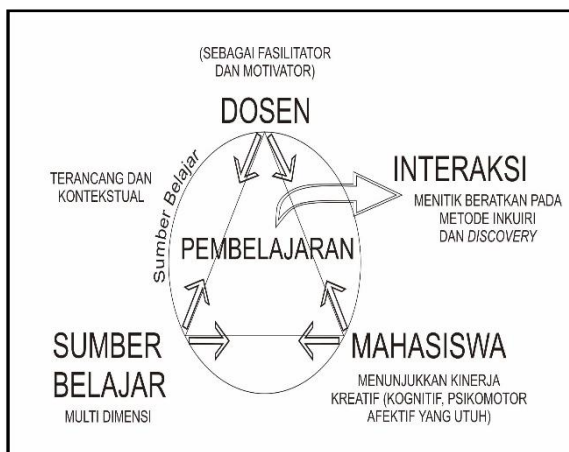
(SEBAGAI FASILITATOR DAN MOTIVATOR)

DOSEN

TERANCANG DAN KONTEKSTUAL

Sumber Belajar

INTERAKSI

MENITIK BERATKAN PADA METODE INKUIRI DAN *DISCOVERY*

PEMBELAJARAN

SUMBER BELAJAR

MULTI DIMENSI

MAHASISWA

MENUNJUKKAN KINERJA KREATIF (KOGNITIF, PSIKOMOTOR AFEKTIF YANG UTUH)